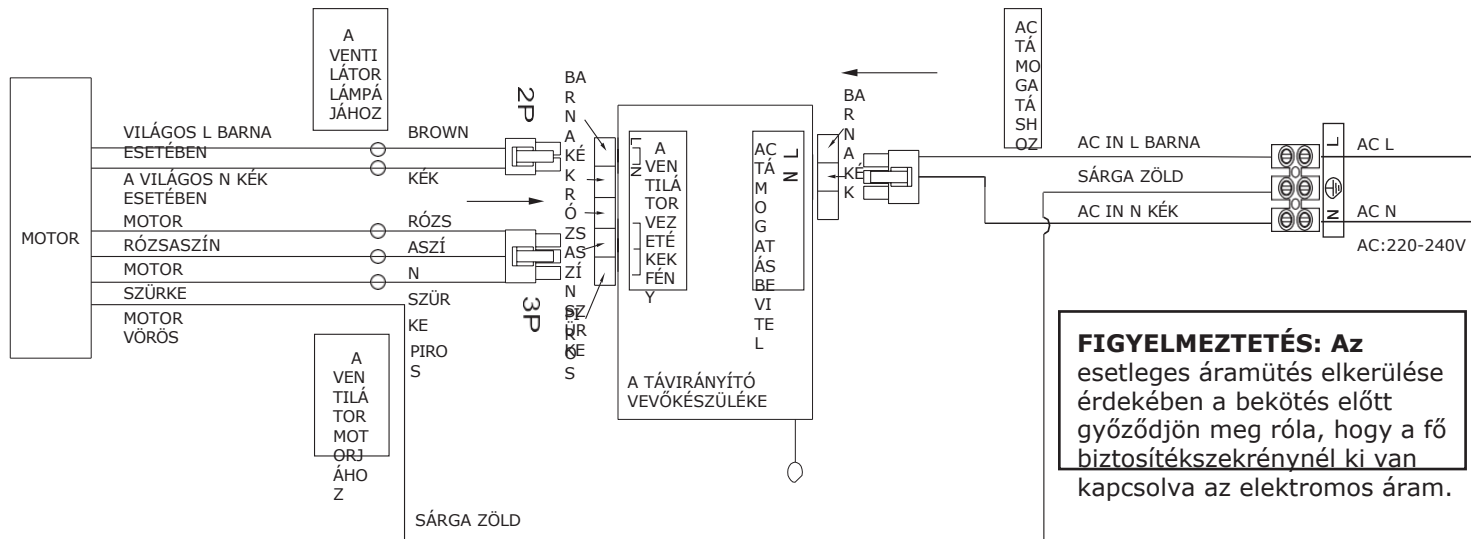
A VENTILÁTOR LÁMPÁJÁHOZ

MOTOR

VILÁGOS L BARNA ESETÉBEN

A VILÁGOS N KÉK ESETÉBEN

MOTOR RÓZSASZÍN

MOTOR SZÜRKE

MOTOR VÖRÖS

BROWN

KÉK

RÓZSASZÍN

SZÜRKE

PIROS

A VENTILÁTOR MOTORJÁHOZ

SÁRGA ZÖLD

2P

3P

BARNA KÉK RÓZSASZÍN SZÜRKE PIROS

L N

A VENTILÁTOR VEZETÉKEK FÉNY

AC TÁMOGATÁS BEVITEL

L N

A TÁVIRÁNYÍTÓ VEVŐKÉSZÜLÉKE

BARNA KÉK

AC TÁMOGATÁSHOZ

AC IN L BARNA

SÁRGA ZÖLD

AC IN N KÉK

L

N

AC L

AC N

AC:220-240V

**FIGYELMEZTETÉS: Az** esetleges áramütés elkerülése érdekében a bekötés előtt győződjön meg róla, hogy a fő biztosítékszekrénynél ki van kapcsolva az elektromos áram.